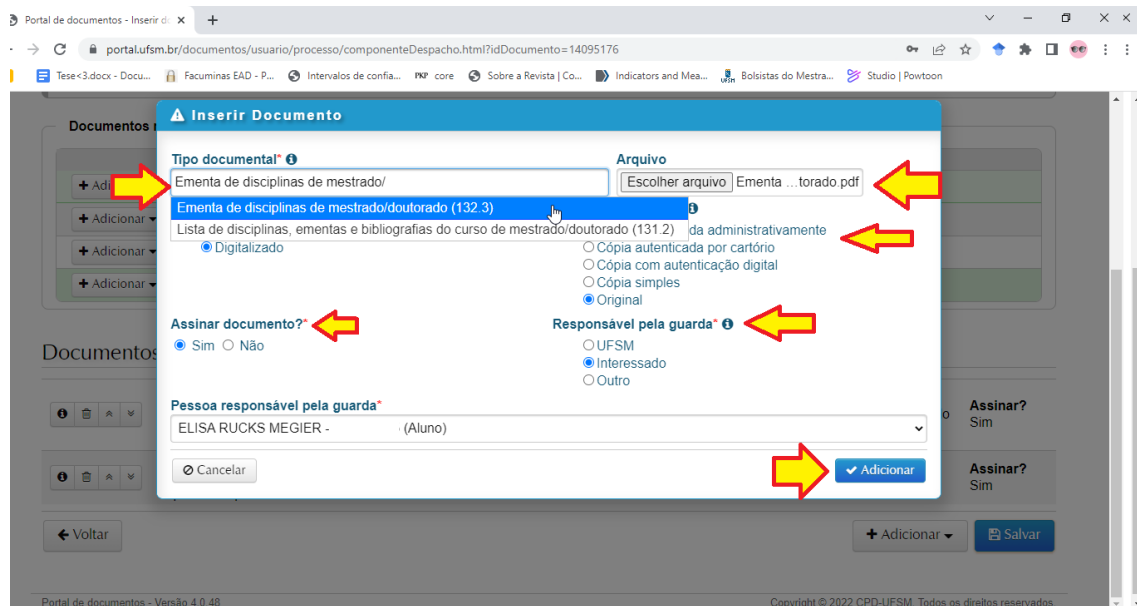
Portal de documentos - Inserir d

portal.ufsm.br/documentos/usuario/processo/componenteDespacho.html?idDocumento=14095176

Tese<3.docx - Docu... Facuminas EAD - P... Intervalos de confia... PKP core Sobre a Revista | Co... Indicators and Mea... Bolsistas do Mestra... Studio | Powtoon

Documentos r

+ Adici
+ Adicionar
+ Adicionar
+ Adicionar

Documentos

Inserir Documento

Tipo documental*
Ementa de disciplinas de mestrado/
Ementa de disciplinas de mestrado/doutorado (132.3)
Lista de disciplinas, ementas e bibliografias do curso de mestrado/doutorado (131.2)

Digitalizado

Arquivo
Escolher arquivo Ementa ...torado.pdf

da administrativamente
Cópia autenticada por cartório
Cópia com autenticação digital
Cópia simples
Original

Assinar documento?*
Sim Não

Responsável pela guarda*
UFSM
Interessado
Outro

Pessoa responsável pela guarda*
ELISA RUCKS MEGIER - (Aluno)

Cancelar
Adicionar

o
Assinar?
Sim

Assinar?
Sim

Voltar
+ Adicionar
Salvar

Portal de documentos - Versão 4.0.48
Copyright © 2022 CPD-UFSM. Todos os direitos reservados.